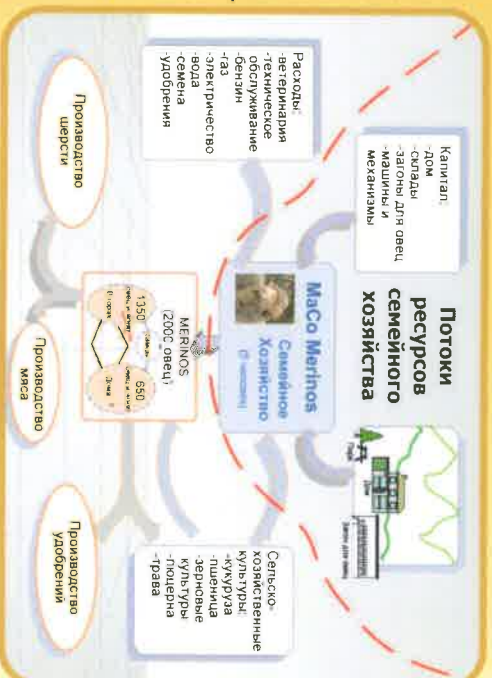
Потоки ресурсов семейного хозяйства

Капитал:
-дом
-склады
-загоны для овец
-машины и механизмы

Расходы:
-ветеринария
-техническое обслуживание
-бензин
-газ
-электричество
-вода
-семена
-удобрения

MaCo Merinos
Семейное Хозяйство
(5 человек)

MERINOS
(2000 овец)

1350

650

Сельскохозяйственные культуры:
-кукуруза
-пшеница
-зерновые культуры
-люцерна
-трава

Производство шерсти

Производство мяса

Производство удобрений